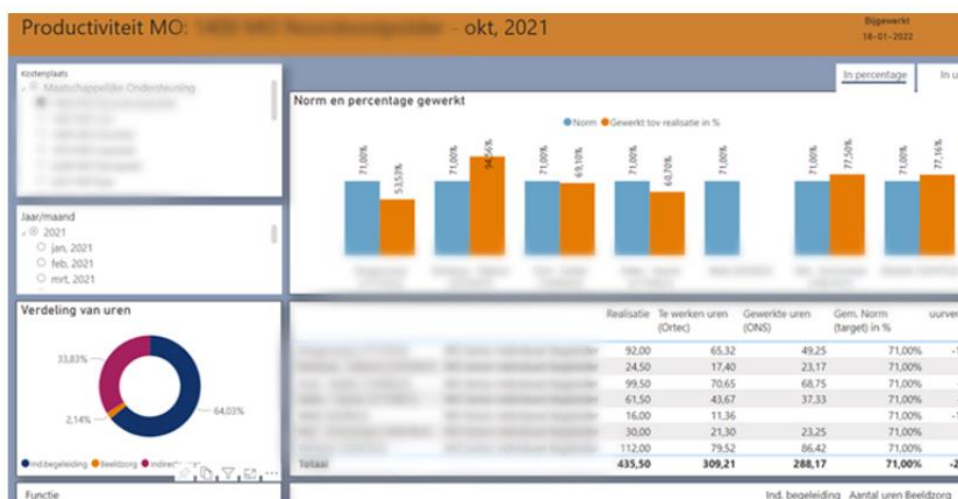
Productiviteit MO: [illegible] - okt, 2021

Bijgewerkt
18-01-2022

Kostenplaats
Maatschappelijke Ondersteuning
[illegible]

In percentage
In u

Norm en percentage gewerkt
Norm Gewerkt tov realisatie in %

71,00% 53,53% 71,00% 94,56% 71,00% 69,10% 71,00% 60,70% 71,00% 71,00% 77,50% 71,00% 77,16%

Jaar/maand
2021
jan, 2021
feb, 2021
mrt, 2021

Verdeling van uren
33,83%
2,14%
64,03%
Ind.begeleiding Beeldzorg Indirec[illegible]

| | | Realisatie | Te werken uren (Ortec) | Gewerkte uren (ONS) | Gem. Norm (target) in % | uurver |
|---|---|---|---|---|---|---|
| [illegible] | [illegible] | 92,00 | 65,32 | 49,25 | 71,00% | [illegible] |
| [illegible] | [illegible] | 24,50 | 17,40 | 23,17 | 71,00% | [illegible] |
| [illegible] | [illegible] | 99,50 | 70,65 | 68,75 | 71,00% | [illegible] |
| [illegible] | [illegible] | 61,50 | 43,67 | 37,33 | 71,00% | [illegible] |
| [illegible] | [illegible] | 16,00 | 11,36 | | 71,00% | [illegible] |
| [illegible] | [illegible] | 30,00 | 21,30 | 23,25 | 71,00% | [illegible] |
| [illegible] | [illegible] | 112,00 | 79,52 | 86,42 | 71,00% | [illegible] |
| Totaal | | 435,50 | 309,21 | 288,17 | 71,00% | -2 |

Functie

Ind. begeleiding Aantal uren Beeldzorg